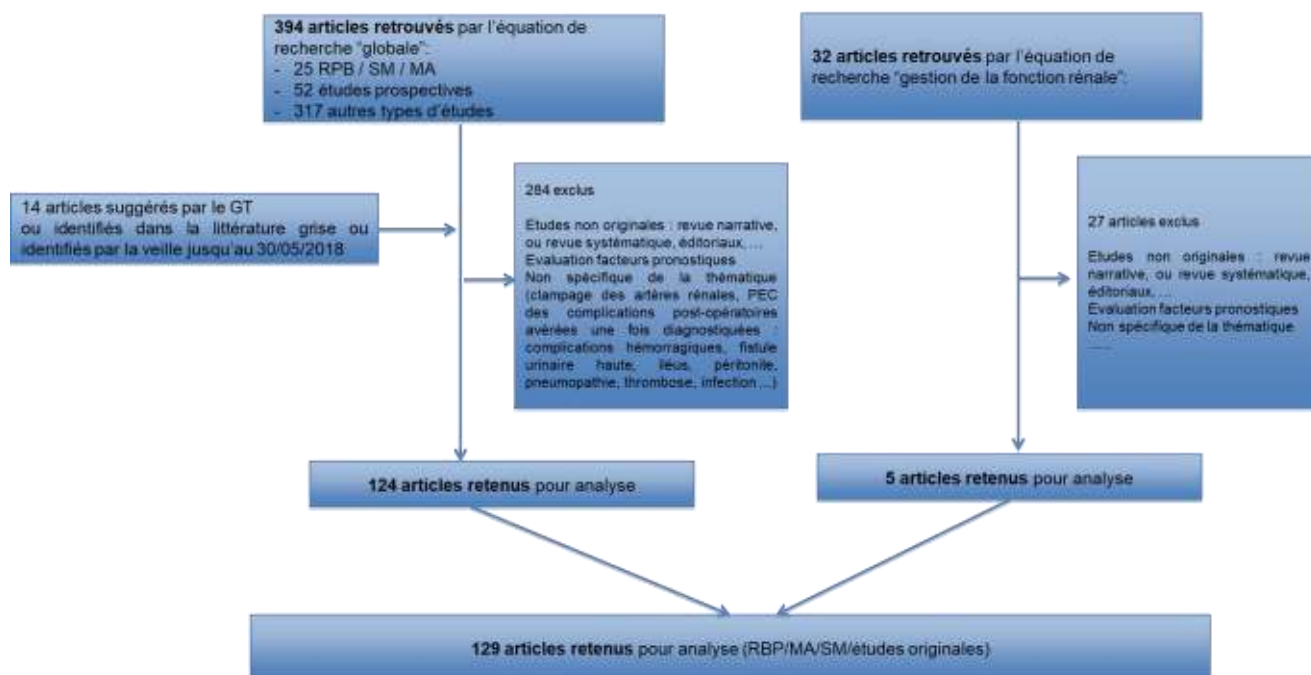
**394 articles retrouvés** par l'équation de recherche "globale":
- 25 RPB / SM / MA
- 52 études prospectives
- 317 autres types d'études

**32 articles retrouvés** par l'équation de recherche "gestion de la fonction rénale":

14 articles suggérés par le GT ou identifiés dans la littérature grise ou identifiés par la veille jusqu'au 30/05/2018

284 exclus

Etudes non originales : revue narrative, ou revue systématique, éditoriaux, ...
Evaluation facteurs pronostiques
Non spécifique de la thématique (clampage des artères rénales, PEC des complications post-opératoires avérées une fois diagnostiquées : complications hémorragiques, fistule urinaire haute, iléus, péritonite, pneumopathie, thrombose, infection ...)

27 articles exclus

Etudes non originales : revue narrative, ou revue systématique, éditoriaux, ...
Evaluation facteurs pronostiques
Non spécifique de la thématique
.....

**124 articles retenus** pour analyse

**5 articles retenus** pour analyse

**129 articles retenus** pour analyse (RBP/MA/SM/études originales)